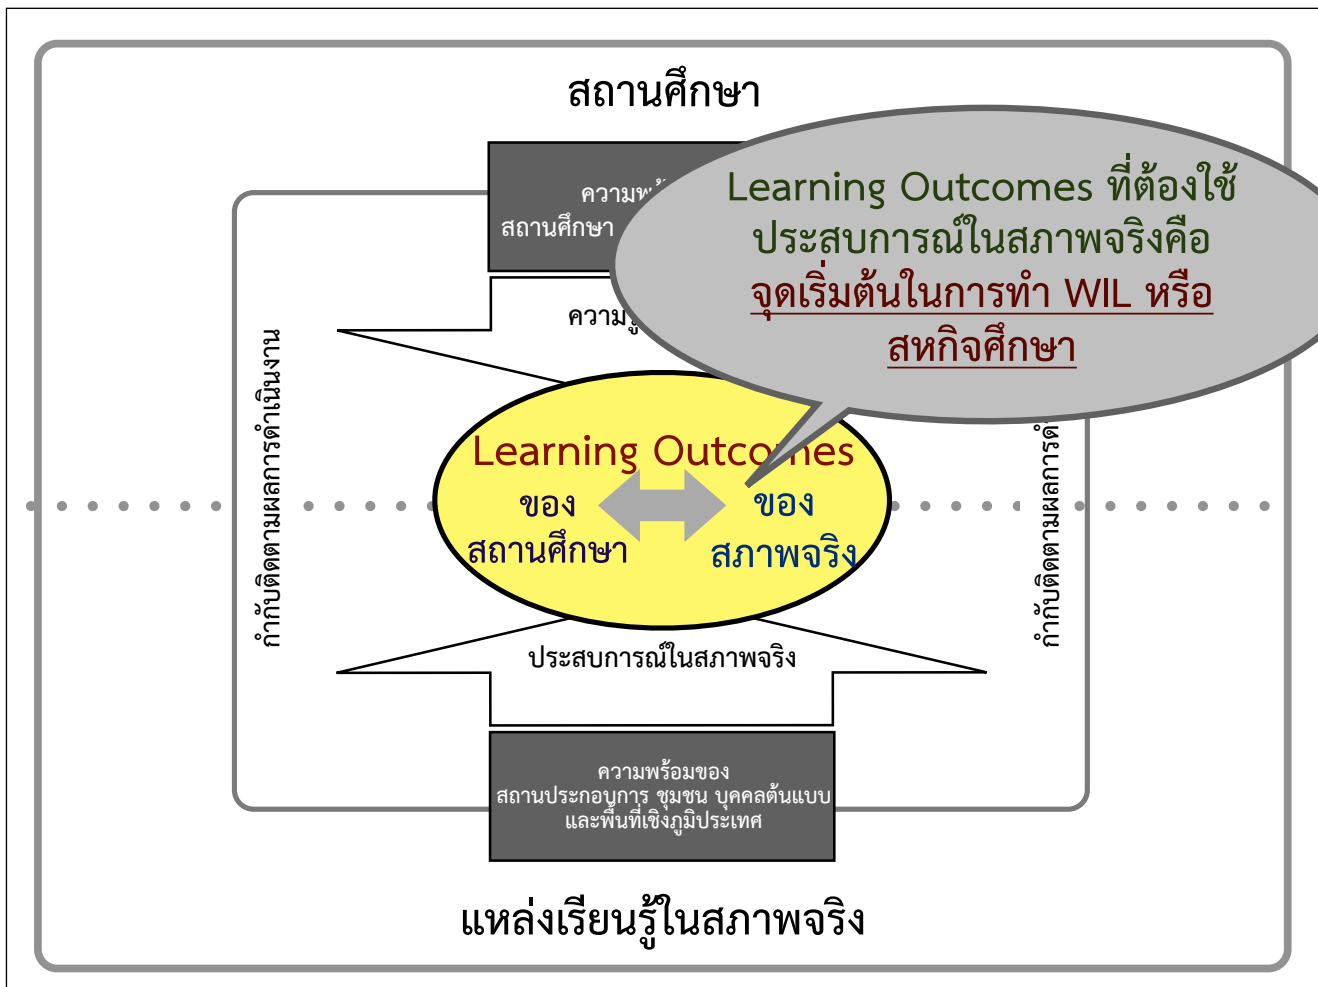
สถานศึกษา

ความพ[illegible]
สถานศึกษา

Learning Outcomes ที่ต้องใช้ประสบการณ์ในสภาพจริงคือ จุดเริ่มต้นในการทำ WIL หรือ สหกิจศึกษา

ความรู้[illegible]

กำกับติดตามผลการดำเนินงาน

Learning Outcomes

ของ
สถานศึกษา

ของ
สภาพจริง

กำกับติดตามผลการดำ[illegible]

ประสบการณ์ในสภาพจริง

ความพร้อมของ
สถานประกอบการ ชุมชน บุคคลต้นแบบ
และพื้นที่เชิงภูมิประเทศ

แหล่งเรียนรู้ในสภาพจริง